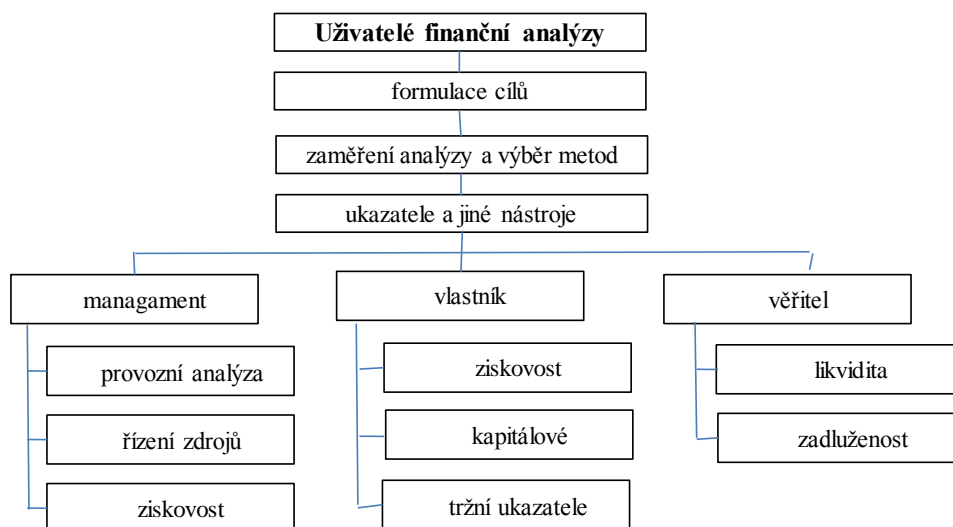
Uživatelé finanční analýzy

formulace cílů

zaměření analýzy a výběr metod

ukazatele a jiné nástroje

managament

provozní analýza

řízení zdrojů

ziskovost

vlastník

ziskovost

kapitálové

tržní ukazatele

věřitel

likvidita

zadluženost